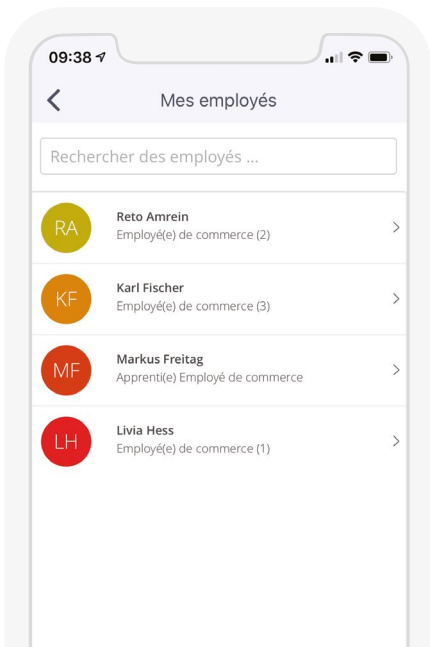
09:38

Mes employés

Rechercher des employés ...

RA
Reto Amrein
Employé(e) de commerce (2)

KF
Karl Fischer
Employé(e) de commerce (3)

MF
Markus Freitag
Apprenti(e) Employé de commerce

LH
Livia Hess
Employé(e) de commerce (1)